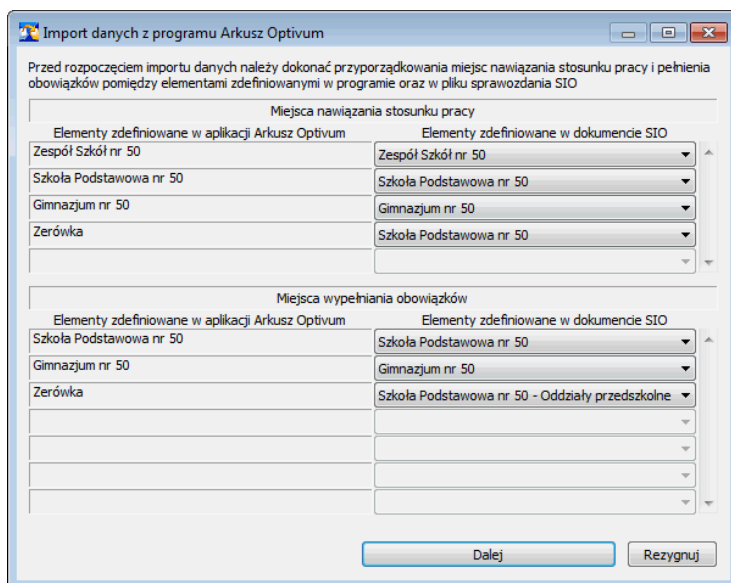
Import danych z programu Arkusz Optivum

Przed rozpoczęciem importu danych należy dokonać przyporządkowania miejsc nawiązania stosunku pracy i pełnienia obowiązków pomiędzy elementami zdefiniowanymi w programie oraz w pliku sprawozdania SIO

Miejsca nawiązania stosunku pracy

| Elementy zdefiniowane w aplikacji Arkusz Optivum | Elementy zdefiniowane w dokumencie SIO |
|---|---|
| Zespół Szkół nr 50 | Zespół Szkół nr 50 |
| Szkoła Podstawowa nr 50 | Szkoła Podstawowa nr 50 |
| Gimnazjum nr 50 | Gimnazjum nr 50 |
| Zerówka | Szkoła Podstawowa nr 50 |

Miejsca wypełniania obowiązków

| Elementy zdefiniowane w aplikacji Arkusz Optivum | Elementy zdefiniowane w dokumencie SIO |
|---|---|
| Szkoła Podstawowa nr 50 | Szkoła Podstawowa nr 50 |
| Gimnazjum nr 50 | Gimnazjum nr 50 |
| Zerówka | Szkoła Podstawowa nr 50 - Oddziały przedszkolne |

Dalej
Rezygnuj